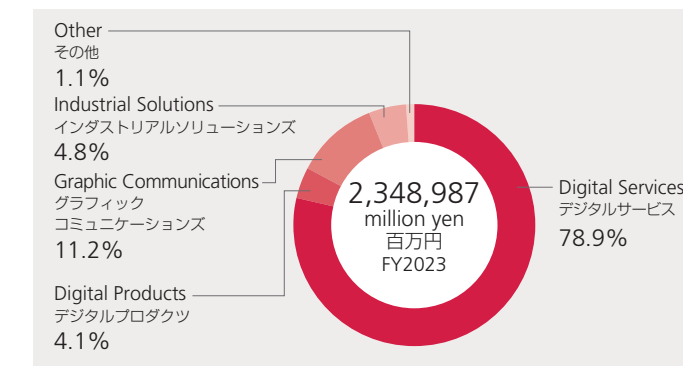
Other
その他
1.1%

Industrial Solutions
インダストリアルソリューションズ
4.8%

Graphic Communications
グラフィック
コミュニケーションズ
11.2%

Digital Products
デジタルプロダクツ
4.1%

2,348,987
million yen
百万円
FY2023

Digital Services
デジタルサービス
78.9%